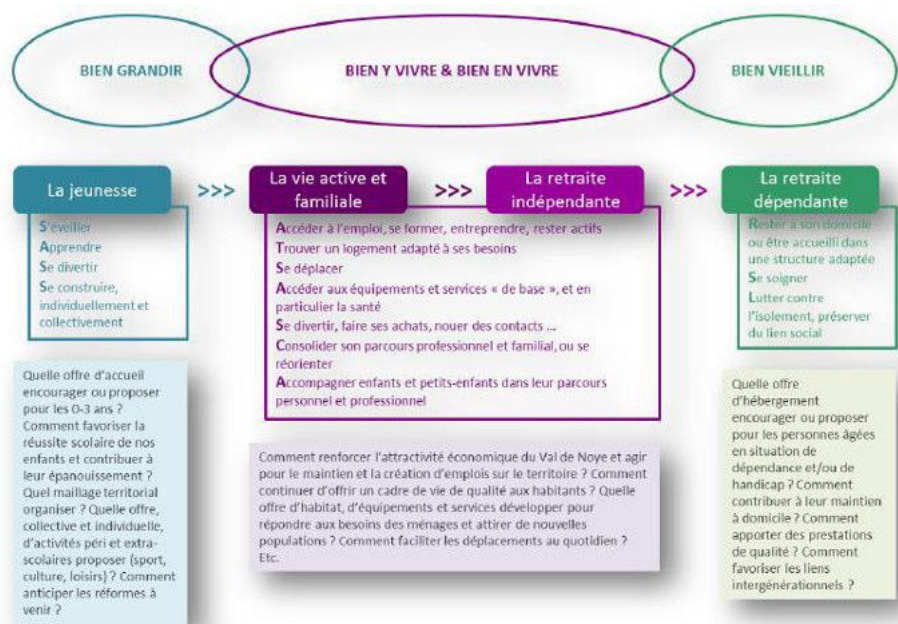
BIEN GRANDIR

BIEN Y VIVRE & BIEN EN VIVRE

BIEN VIEILLIR

La jeunesse

>>>

La vie active et familiale

>>>

La retraite indépendante

>>>

La retraite dépendante

S'éveiller
Apprendre
Se divertir
Se construire, individuellement et collectivement

Accéder à l'emploi, se former, entreprendre, rester actifs
Trouver un logement adapté à ses besoins
Se déplacer
Accéder aux équipements et services « de base », et en particulier la santé
Se divertir, faire ses achats, nouer des contacts ...
Consolider son parcours professionnel et familial, ou se réorienter
Accompagner enfants et petits-enfants dans leur parcours personnel et professionnel

Rester à son domicile ou être accueilli dans une structure adaptée
Se soigner
Lutter contre l'isolement, préserver du lien social

Quelle offre d'accueil encourager ou proposer pour les 0-3 ans ? Comment favoriser la réussite scolaire de nos enfants et contribuer à leur épanouissement ? Quel maillage territorial organiser ? Quelle offre, collective et individuelle, d'activités péri et extra-scolaires proposer (sport, culture, loisirs) ? Comment anticiper les réformes à venir ?

Comment renforcer l'attractivité économique du Val de Noye et agir pour le maintien et la création d'emplois sur le territoire ? Comment continuer d'offrir un cadre de vie de qualité aux habitants ? Quelle offre d'habitat, d'équipements et services développer pour répondre aux besoins des ménages et attirer de nouvelles populations ? Comment faciliter les déplacements au quotidien ? Etc.

Quelle offre d'hébergement encourager ou proposer pour les personnes âgées en situation de dépendance et/ou de handicap ? Comment contribuer à leur maintien à domicile ? Comment apporter des prestations de qualité ? Comment favoriser les liens intergénérationnels ?